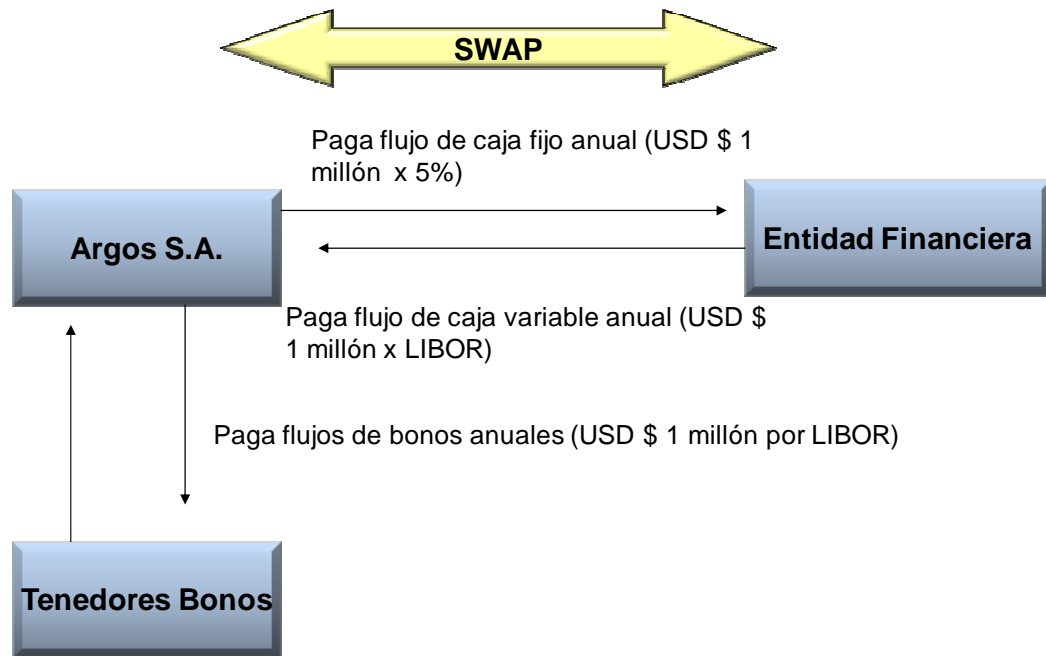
SWAP

Paga flujo de caja fijo anual (USD $ 1 millón x 5%)

Argos S.A.

Entidad Financiera

Paga flujo de caja variable anual (USD $ 1 millón x LIBOR)

Paga flujos de bonos anuales (USD $ 1 millón por LIBOR)

Tenedores Bonos